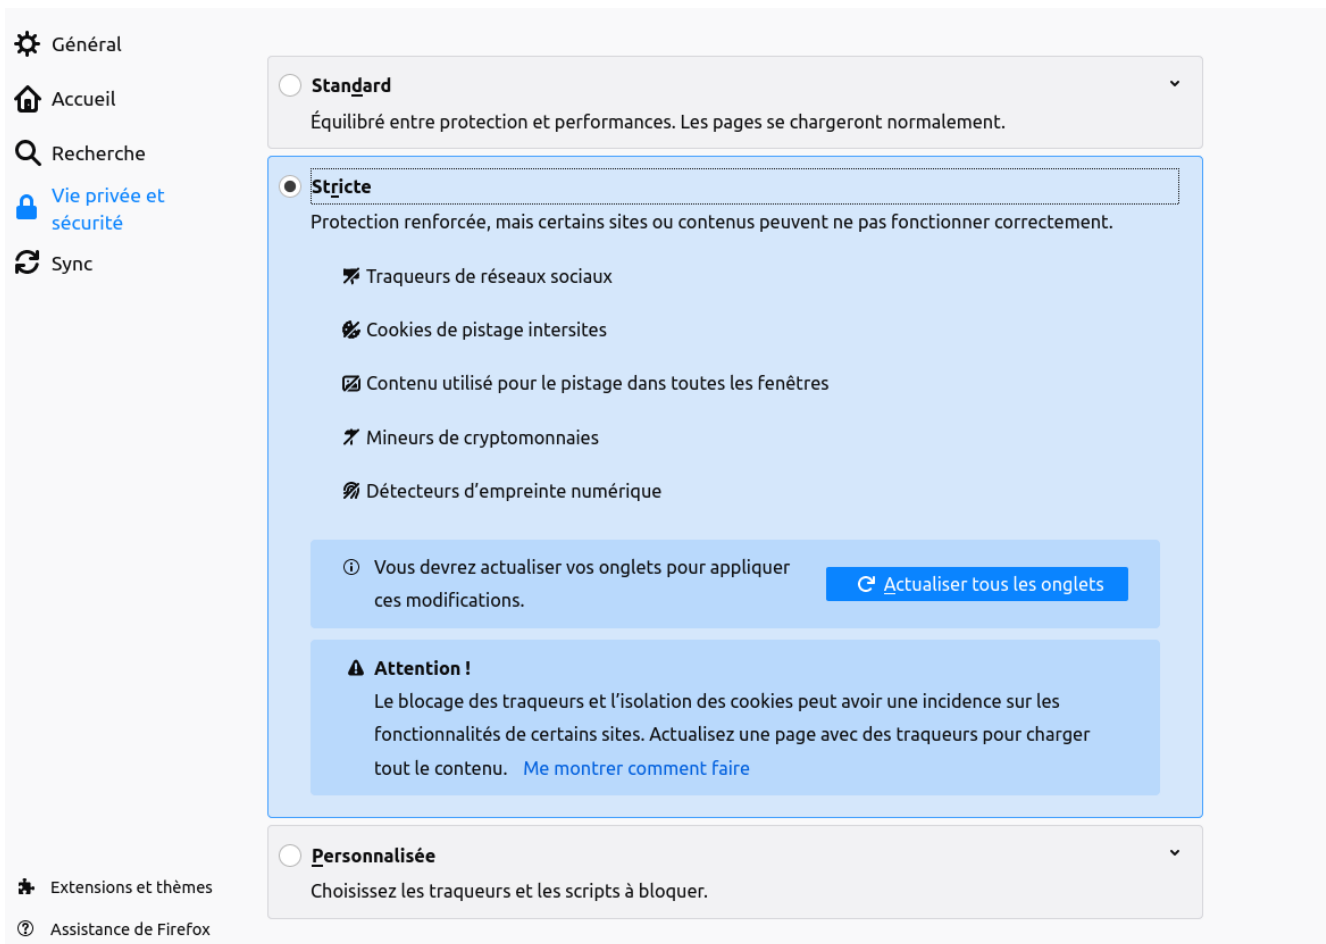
Général

Accueil

Recherche

Vie privée et sécurité

Sync

Standard

Équilibré entre protection et performances. Les pages se chargeront normalement.

Stricte

Protection renforcée, mais certains sites ou contenus peuvent ne pas fonctionner correctement.

Traqueurs de réseaux sociaux

Cookies de pistage intersites

Contenu utilisé pour le pistage dans toutes les fenêtres

Mineurs de cryptomonnaies

Détecteurs d'empreinte numérique

Vous devrez actualiser vos onglets pour appliquer ces modifications.

Actualiser tous les onglets

Attention !

Le blocage des traqueurs et l'isolation des cookies peut avoir une incidence sur les fonctionnalités de certains sites. Actualisez une page avec des traqueurs pour charger tout le contenu. Me montrer comment faire

Personnalisée

Choisissez les traqueurs et les scripts à bloquer.

Extensions et thèmes

Assistance de Firefox